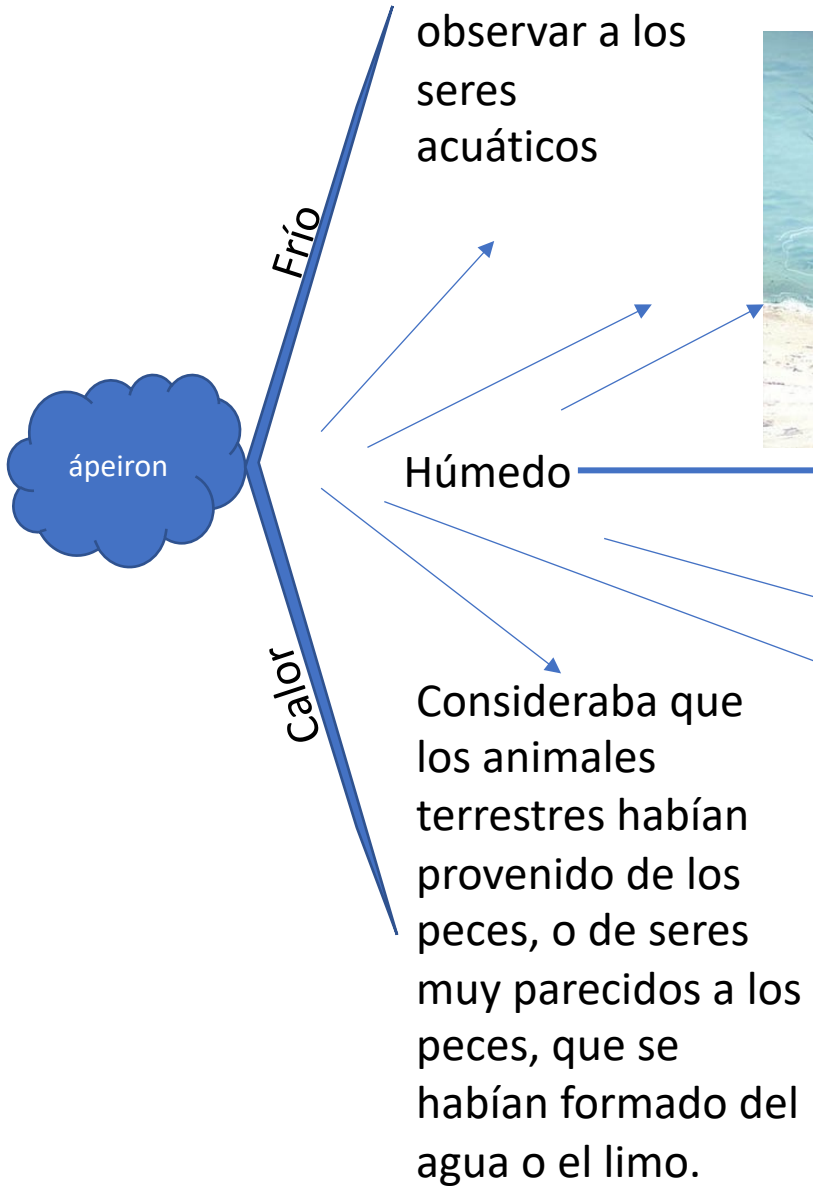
observar a los seres acuáticos

Frío

ápeiron

Húmedo

Calor

Consideraba que los animales terrestres habían provenido de los peces, o de seres muy parecidos a los peces, que se habían formado del agua o el limo.